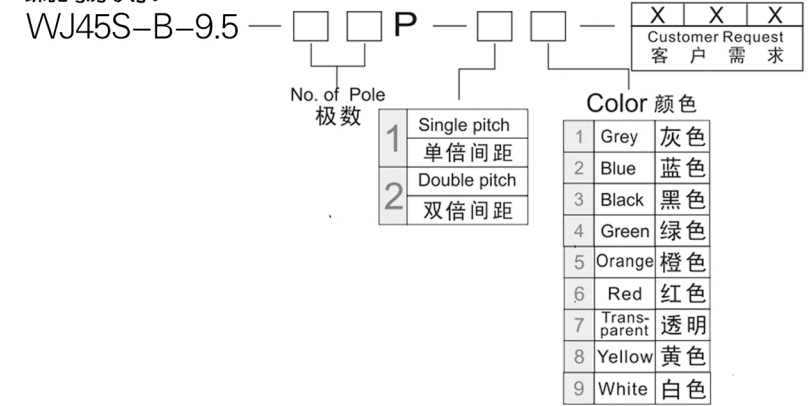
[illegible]

WJ45S-B-9.5 — □ □ P — □ □ —

| X | X | X |
|---|---|---|

Customer Request
客 户 需 求

No. of Pole
极数

| | |
|---|---|
| 1 | Single pitch 单倍间距 |
| 2 | Double pitch 双倍间距 |

Color 颜色

| | | |
|---|---|---|
| 1 | Grey | 灰色 |
| 2 | Blue | 蓝色 |
| 3 | Black | 黑色 |
| 4 | Green | 绿色 |
| 5 | Orange | 橙色 |
| 6 | Red | 红色 |
| 7 | Trans-parent | 透明 |
| 8 | Yellow | 黄色 |
| 9 | White | 白色 |